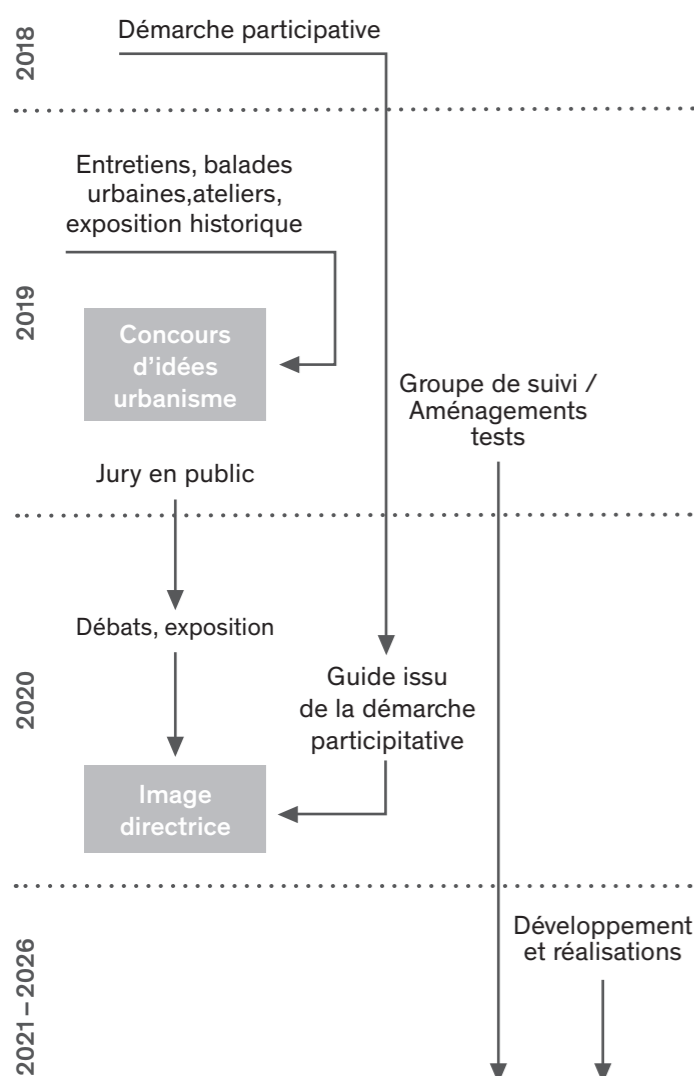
2018

Démarche participative

2019

Entretiens, balades urbaines,ateliers, exposition historique

Concours d’idées urbanisme

Groupe de suivi / Aménagements tests

Jury en public

2020

Débats, exposition

Guide issu de la démarche participitative

Image directrice

2021 – 2026

Développement et réalisations